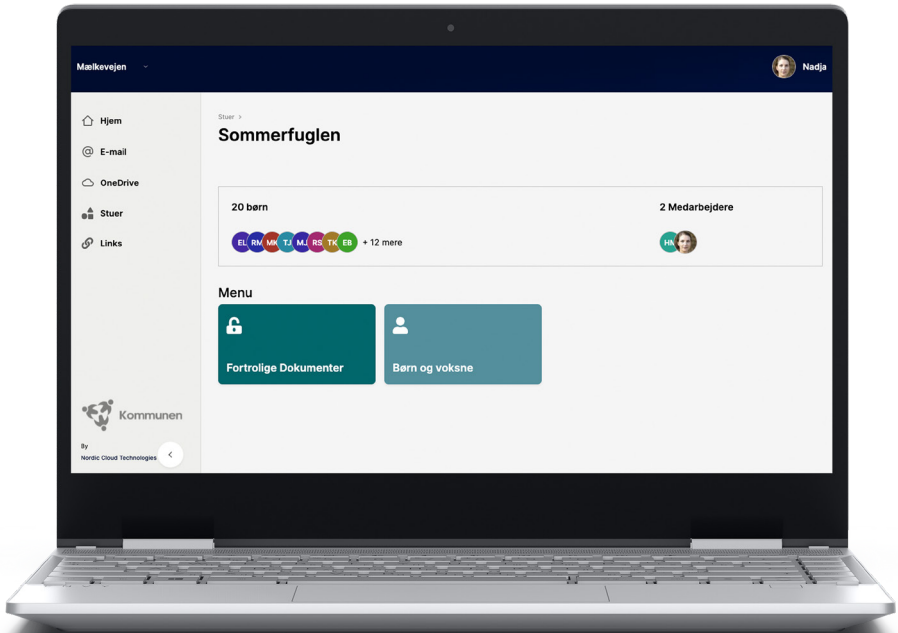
Mælkevejen

Nadja

Hjem
E-mail
OneDrive
Stuer
Links

Kommunen

By
Nordic Cloud Technologies

Stuer >
Sommerfuglen

20 børn
EL RM MK TJ MJ RS TK EB + 12 mere

2 Medarbejdere
HK

Menu

Fortrolige Dokumenter

Børn og voksne